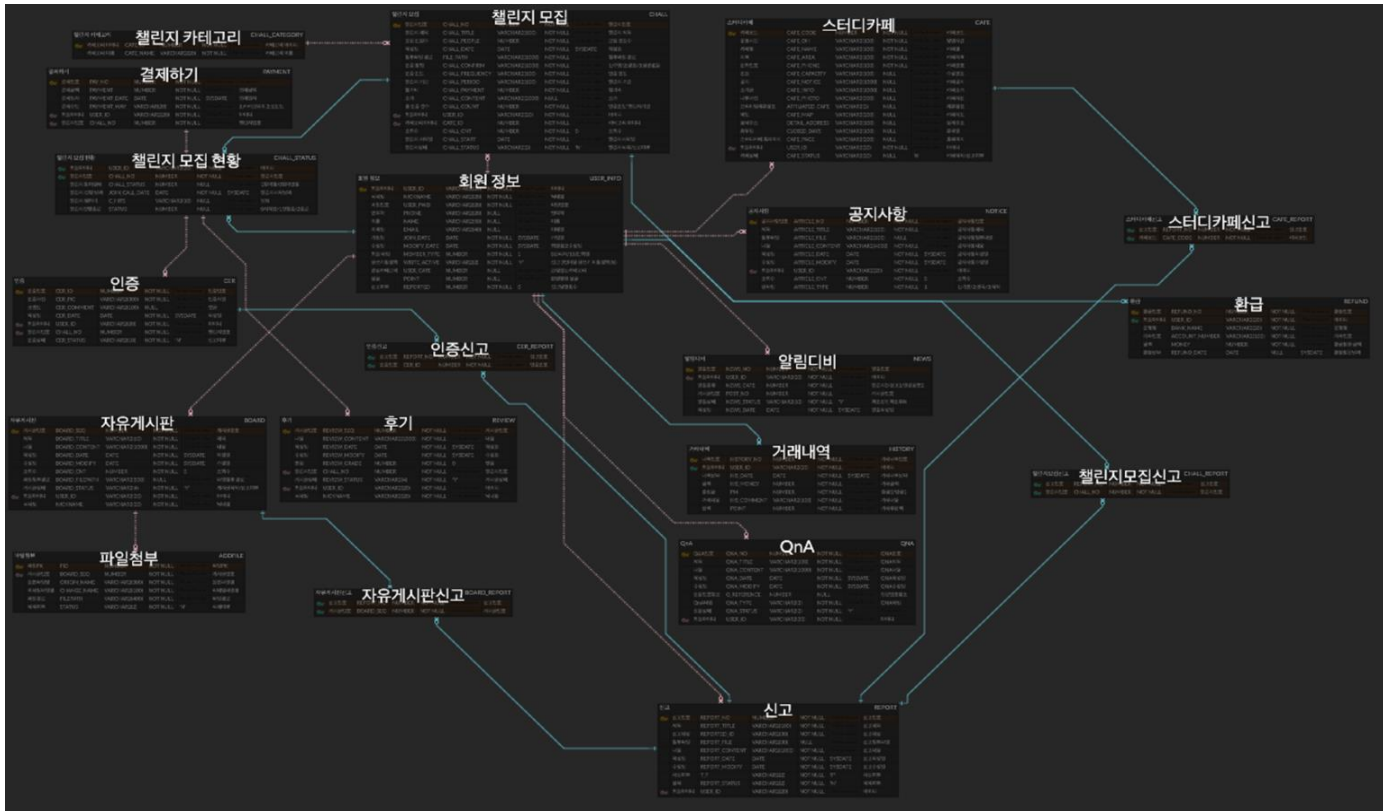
챌린지 카테고리 CHALL_CATEGORY

결제하기 PAYMENT

챌린지 모집 CHALL

챌린지 모집 현황 CHALL_STATUS

회원 정보 USER_INFO

스터디카페 CAFE

공지사항 NOTICE

스터디카페신고 CAFE_REPORT

환급 REFUND

인증 CER

인증신고 CER_REPORT

알림디비 NEWS

자유게시판 BOARD

후기 REVIEW

거래내역 HISTORY

챌린지모집신고 CHALL_REPORT

파일첨부 ADDFILE

QnA QNA

자유게시판신고 BOARD_REPORT

신고 REPORT